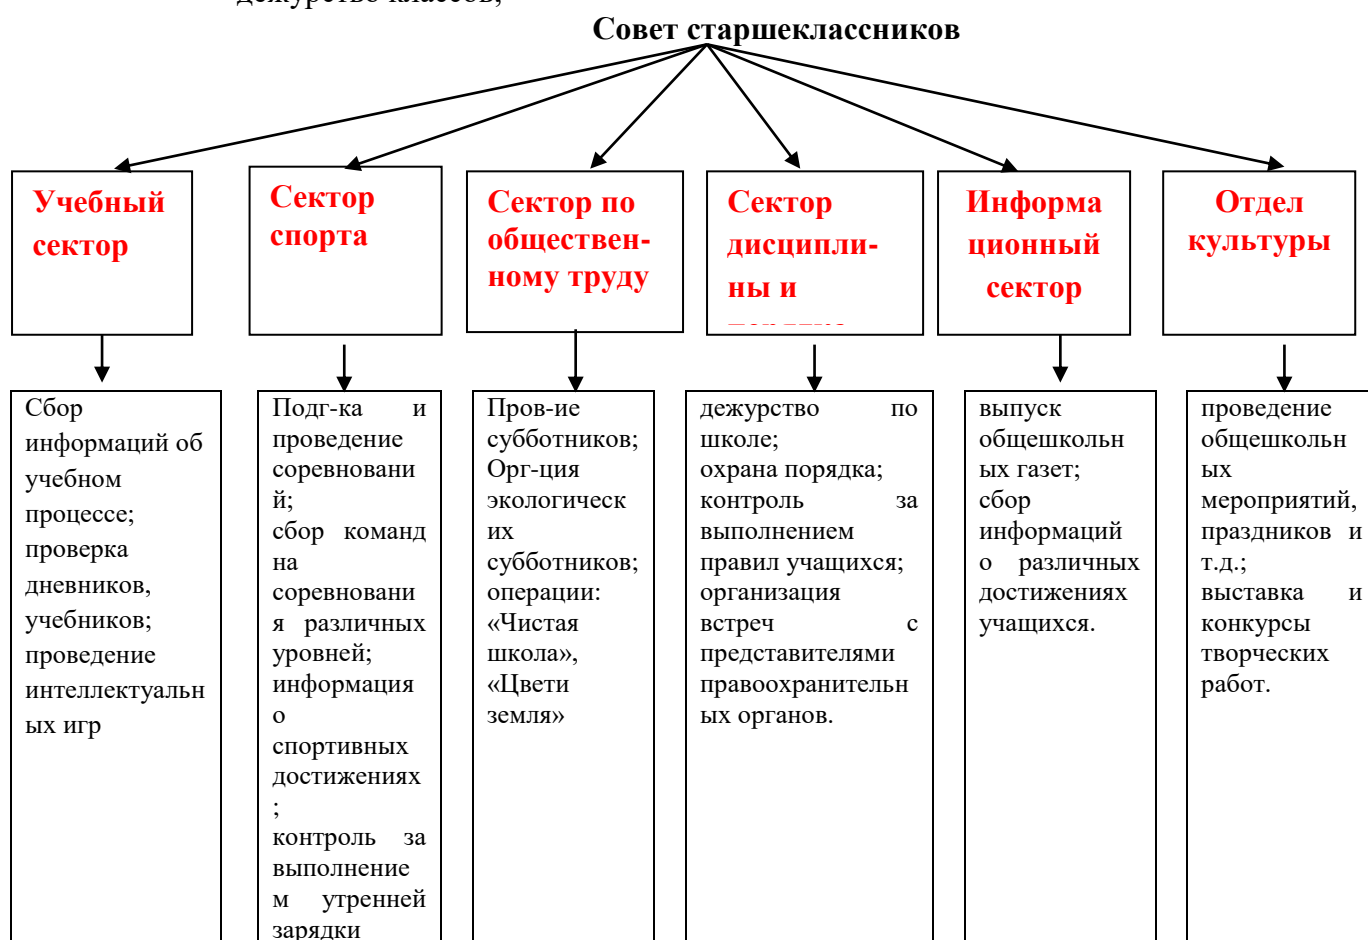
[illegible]

Совет старшеклассников

Учебный сектор

Сектор спорта

Сектор по общественному труду

Сектор дисциплины и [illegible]

Информационный сектор

Отдел культуры

Сбор информаций об учебном процессе; проверка дневников, учебников; проведение интеллектуальных игр

Подг-ка и проведение соревнований; сбор команд на соревнования различных уровней; информация о спортивных достижениях; контроль за выполнением утренней зарядки

Пров-ие субботников; Орг-ция экологических субботников; операции: «Чистая школа», «Цвети земля»

дежурство по школе; охрана порядка; контроль за выполнением правил учащихся; организация встреч с представителями правоохранительных органов.

выпуск общешкольных газет; сбор информаций о различных достижениях учащихся.

проведение общешкольных мероприятий, праздников и т.д.; выставка и конкурсы творческих работ.